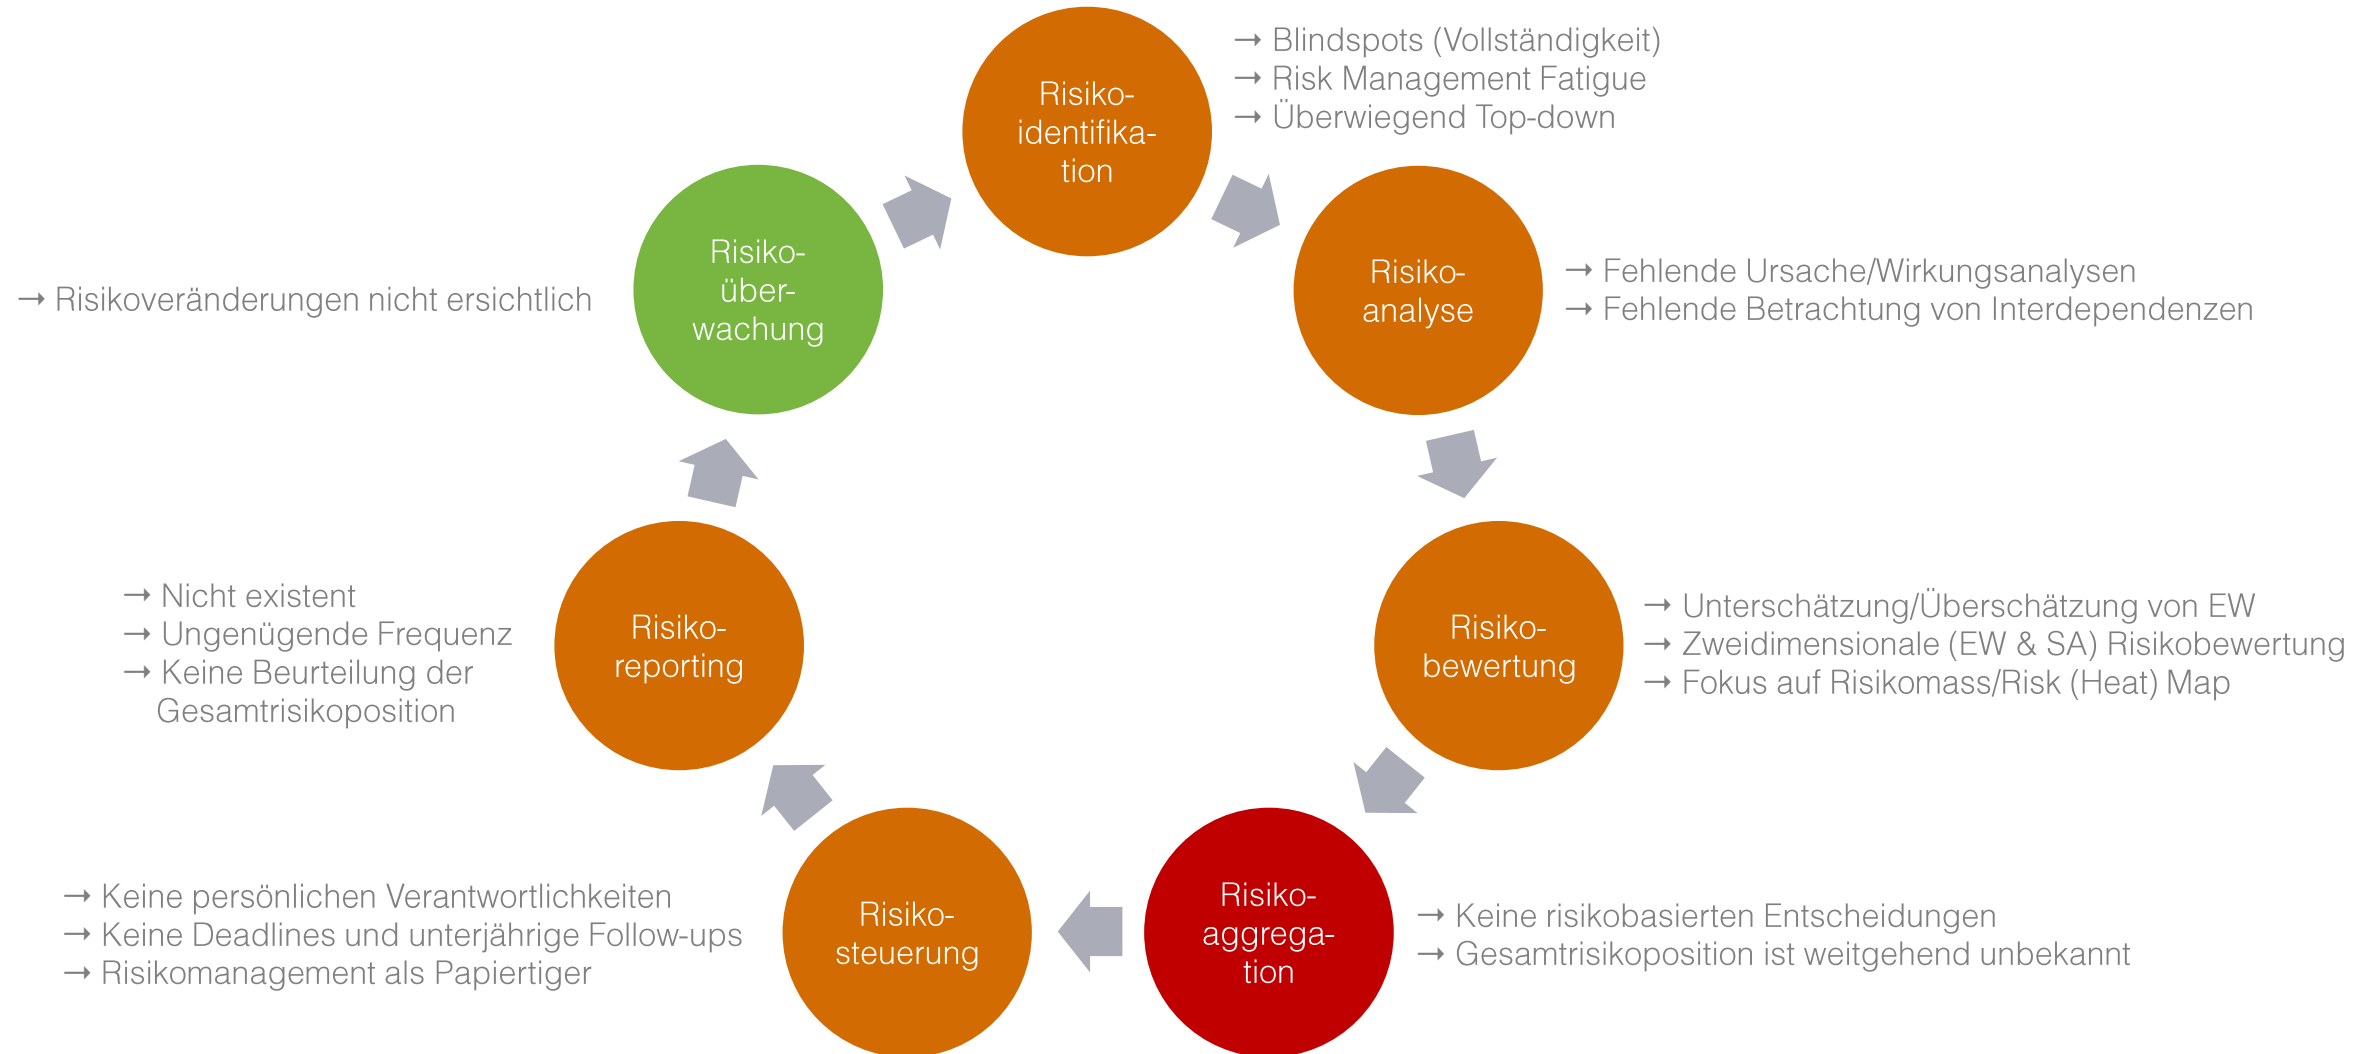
Risikoidentifikation

→ Blindspots (Vollständigkeit)
→ Risk Management Fatigue
→ Überwiegend Top-down

Risikoanalyse

→ Fehlende Ursache/Wirkungsanalysen
→ Fehlende Betrachtung von Interdependenzen

Risikobewertung

→ Unterschätzung/Überschätzung von EW
→ Zweidimensionale (EW & SA) Risikobewertung
→ Fokus auf Risikomass/Risk (Heat) Map

Risikoaggregation

→ Keine risikobasierten Entscheidungen
→ Gesamtrisikoposition ist weitgehend unbekannt

Risikosteuerung

→ Keine persönlichen Verantwortlichkeiten
→ Keine Deadlines und unterjährige Follow-ups
→ Risikomanagement als Papiertiger

Risikoreporting

→ Nicht existent
→ Ungenügende Frequenz
→ Keine Beurteilung der Gesamtrisikoposition

Risikoüberwachung

→ Risikoveränderungen nicht ersichtlich